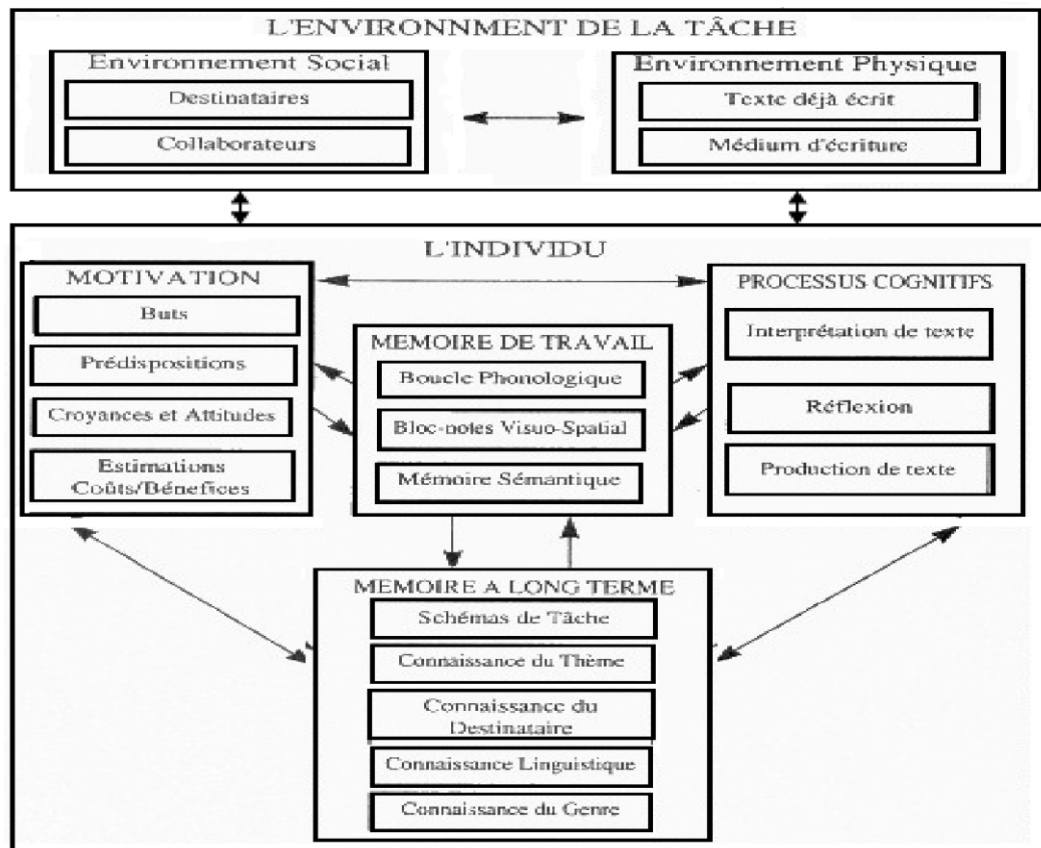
L'ENVIRONNMENT DE LA TÂCHE

Environnement Social

Destinataires

Collaborateurs

Environnement Physique

Texte déjà écrit

Médium d'écriture

L'INDIVIDU

MOTIVATION

Buts

Prédispositions

Croyances et Attitudes

Estimations Coûts/Bénefices

MEMOIRE DE TRAVAIL

Boucle Phonologique

Bloc-notes Visuo-Spatial

Mémoire Sémantique

PROCESSUS COGNITIFS

Interprétation de texte

Réflexion

Production de texte

MEMOIRE A LONG TERME

Schémas de Tâche

Connaissance du Thème

Connaissance du Destinataire

Connaissance Linguistique

Connaissance du Genre